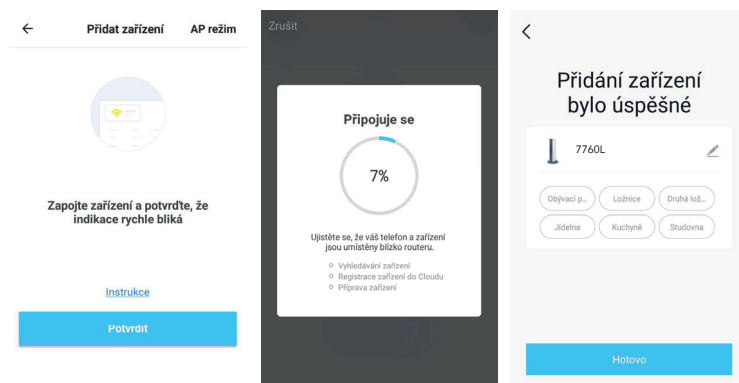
←

Přidat zařízení

AP režim

Zapojte zařízení a potvrďte, že indikace rychle bliká

Instrukce

Potvrdit

Zrušit

Připojuje se

7%

Ujistěte se, že váš telefon a zařízení jsou umístěny blízko routeru.

Vyhledávání zařízení
Registrace zařízení do Cloudu
Příprava zařízení

<

Přidání zařízení bylo úspěšné

7760L

Obývací p...

Ložnice

Druhá lož...

Jídelna

Kuchyně

Studovna

Hotovo